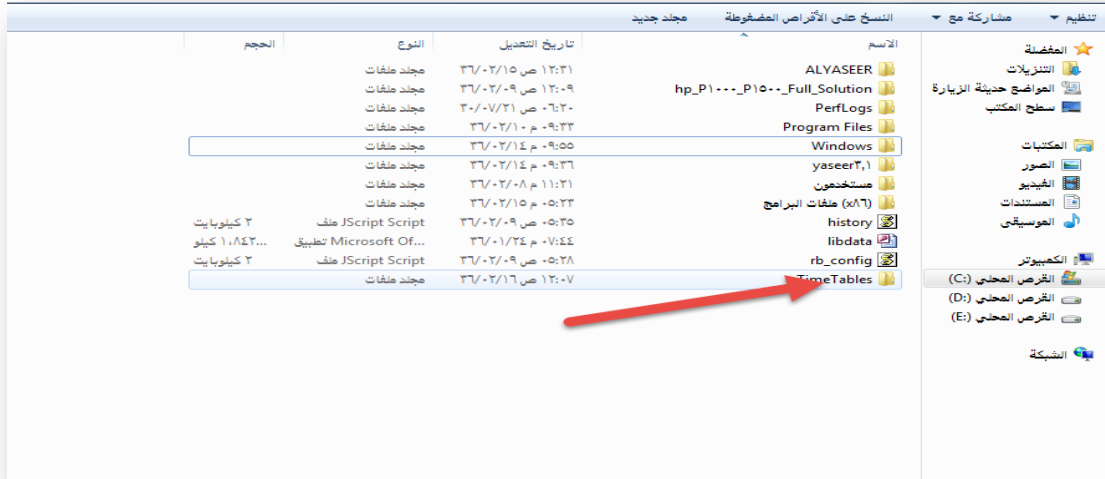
تنظيم ▾ مشاركة مع ▾ النسخ على الأقراص المضغوطة مجلد جديد

المفضلة
التنزيلات
المواضع حديثة الزيارة
سطح المكتب

المكتبات
الصور
الفيديو
المستندات
الموسيقى

الكمبيوتر
القرص المحلي (:C)
القرص المحلي (:D)
القرص المحلي (:E)

الشبكة

| الاسم | تاريخ التعديل | النوع | الحجم |
|---|---|---|---|
| ALYASEER | ٣٦/٠٢/١٥ ص ١٢:٣١ | مجلد ملفات | |
| hp_P١٠٠٠_P١٥٠٠_Full_Solution | ٣٦/٠٢/٠٩ ص ١٢:٠٩ | مجلد ملفات | |
| PerfLogs | ٣٠/٠٧/٣١ ص ٠٦:٢٠ | مجلد ملفات | |
| Program Files | ٣٦/٠٢/١٠ م ٠٩:٣٣ | مجلد ملفات | |
| Windows | ٣٦/٠٢/١٤ م ٠٩:٥٥ | مجلد ملفات | |
| yaseer٣,١ | ٣٦/٠٢/١٤ م ٠٩:٣٦ | مجلد ملفات | |
| مستخدمون | ٣٦/٠٢/٠٨ م ١١:٢١ | مجلد ملفات | |
| ملفات البرامج (x٨٦) | ٣٦/٠٢/١٥ م ٠٥:٢٣ | مجلد ملفات | |
| history | ٣٦/٠٢/٠٩ ص ٠٥:٣٥ | JScript Script ملف | ٢ كيلوبايت |
| libdata | ٣٦/٠١/٢٤ ص ٠٧:٤٤ | Microsoft Of... تطبيق | ١٠,٨٤٢... كيلو |
| rb_config | ٣٦/٠٢/٠٩ ص ٠٥:٢٨ | JScript Script ملف | ٢ كيلوبايت |
| TimeTables | ٣٦/٠٢/١٦ ص ١٢:٠٧ | مجلد ملفات | |